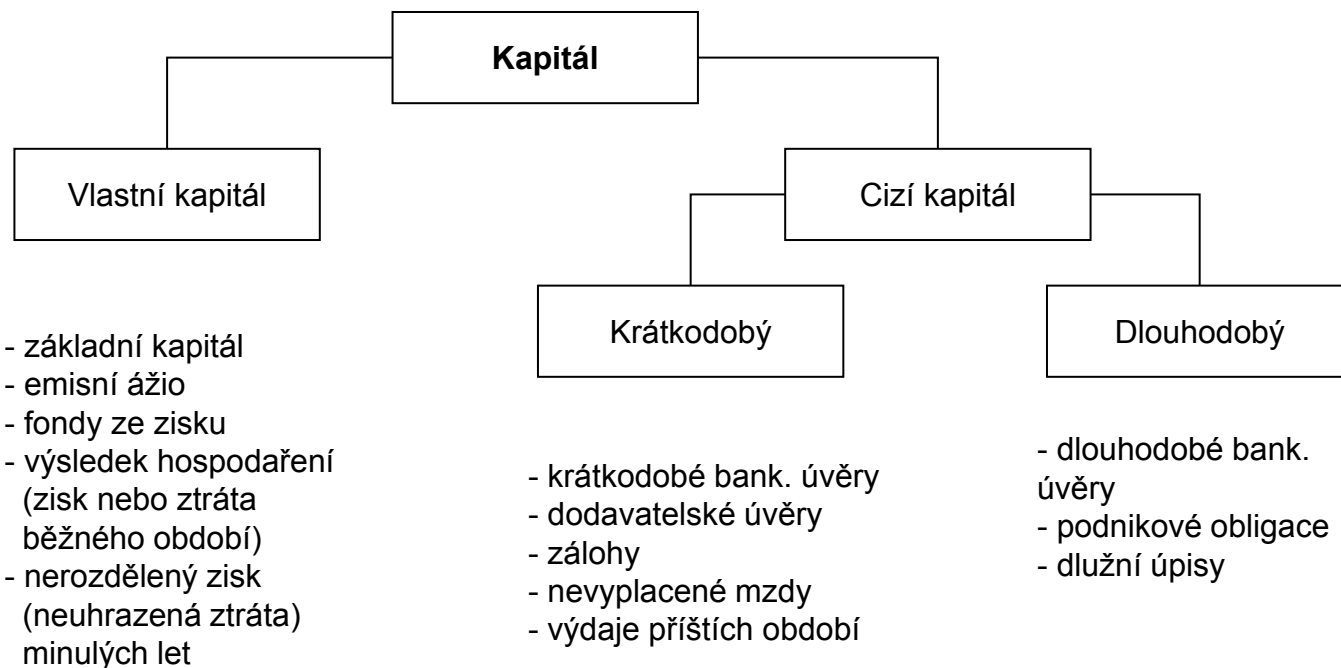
Kapitál

Vlastní kapitál

Cizí kapitál

Krátkodobý

Dlouhodobý

- základní kapitál
- emisní ážio
- fondy ze zisku
- výsledek hospodaření (zisk nebo ztráta běžného období)
- nerozdělený zisk (neuhrazená ztráta) minulých let

- krátkodobé bank. úvěry
- dodavatelské úvěry
- zálohy
- nevyplacené mzdy
- výdaje příštích období

- dlouhodobé bank. úvěry
- podnikové obligace
- dlužní úpisy